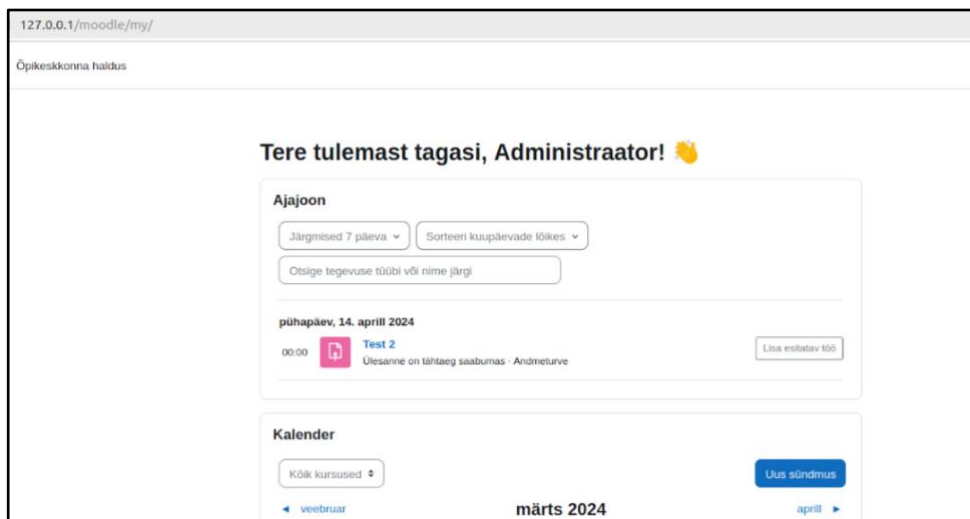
127.0.0.1/moodle/my/

Õpikeskkonna haldus

Tere tulemast tagasi, Administraator! 👋

Ajajoon

Järgmised 7 päeva

Sorteeri kuupäevade lõikes

Otsige tegevuse tüübi või nime järgi

pühapäev, 14. aprill 2024

00:00

Test 2

Ülesanne on tähtaeg saabumas · Andmeturve

Lisa esitatav töö

Kalender

Kõik kursused

Uus sündmus

◄ veebruar

märts 2024

aprill ►